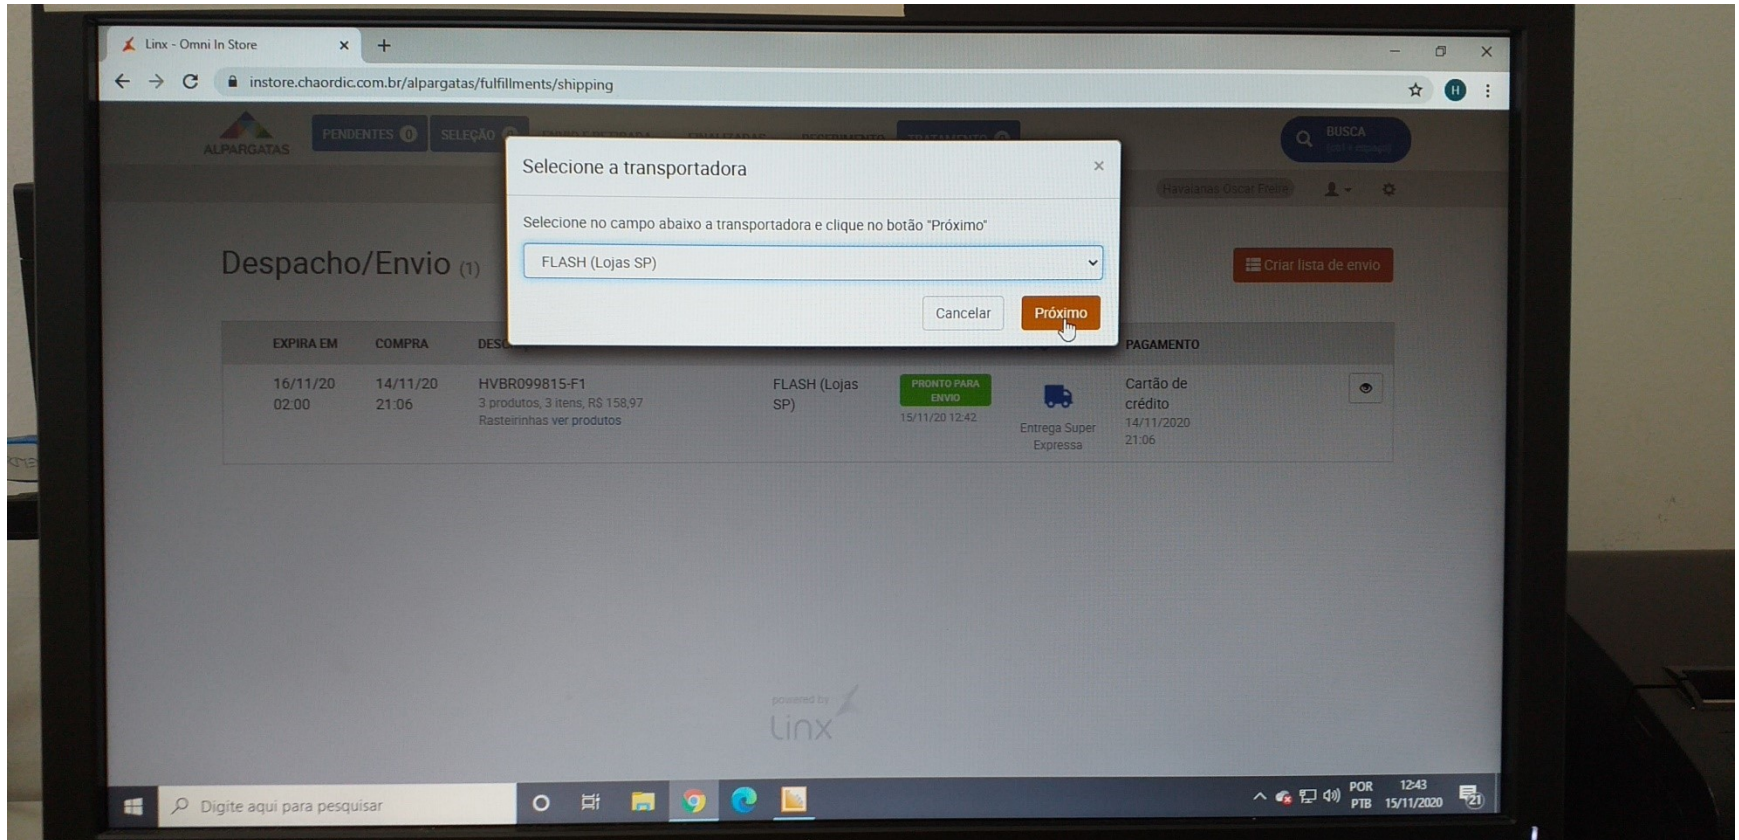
Linx - Omni In Store ×
+
instore.chaordic.com.br/alpargatas/fulfillments/shipping

ALPARGATAS
PENDENTES 0
SELEÇÃO
BUSCA
Havaianas Oscar Freire

Selecione a transportadora ×
Selecione no campo abaixo a transportadora e clique no botão "Próximo"
FLASH (Lojas SP)
Cancelar
Próximo

Despacho/Envio (1)
Criar lista de envio

| EXPIRA EM | COMPRA | DESC | | | | PAGAMENTO |
|---|---|---|---|---|---|---|
| 16/11/20 02:00 | 14/11/20 21:06 | HVBR099815-F1 3 produtos, 3 itens, R$ 158,97 Rasteirinhas ver produtos | FLASH (Lojas SP) | PRONTO PARA ENVIO 15/11/20 12:42 | Entrega Super Expressa | Cartão de crédito 14/11/2020 21:06 |

powered by
Linx

Digite aqui para pesquisar
POR PTB 12:43 15/11/2020
21